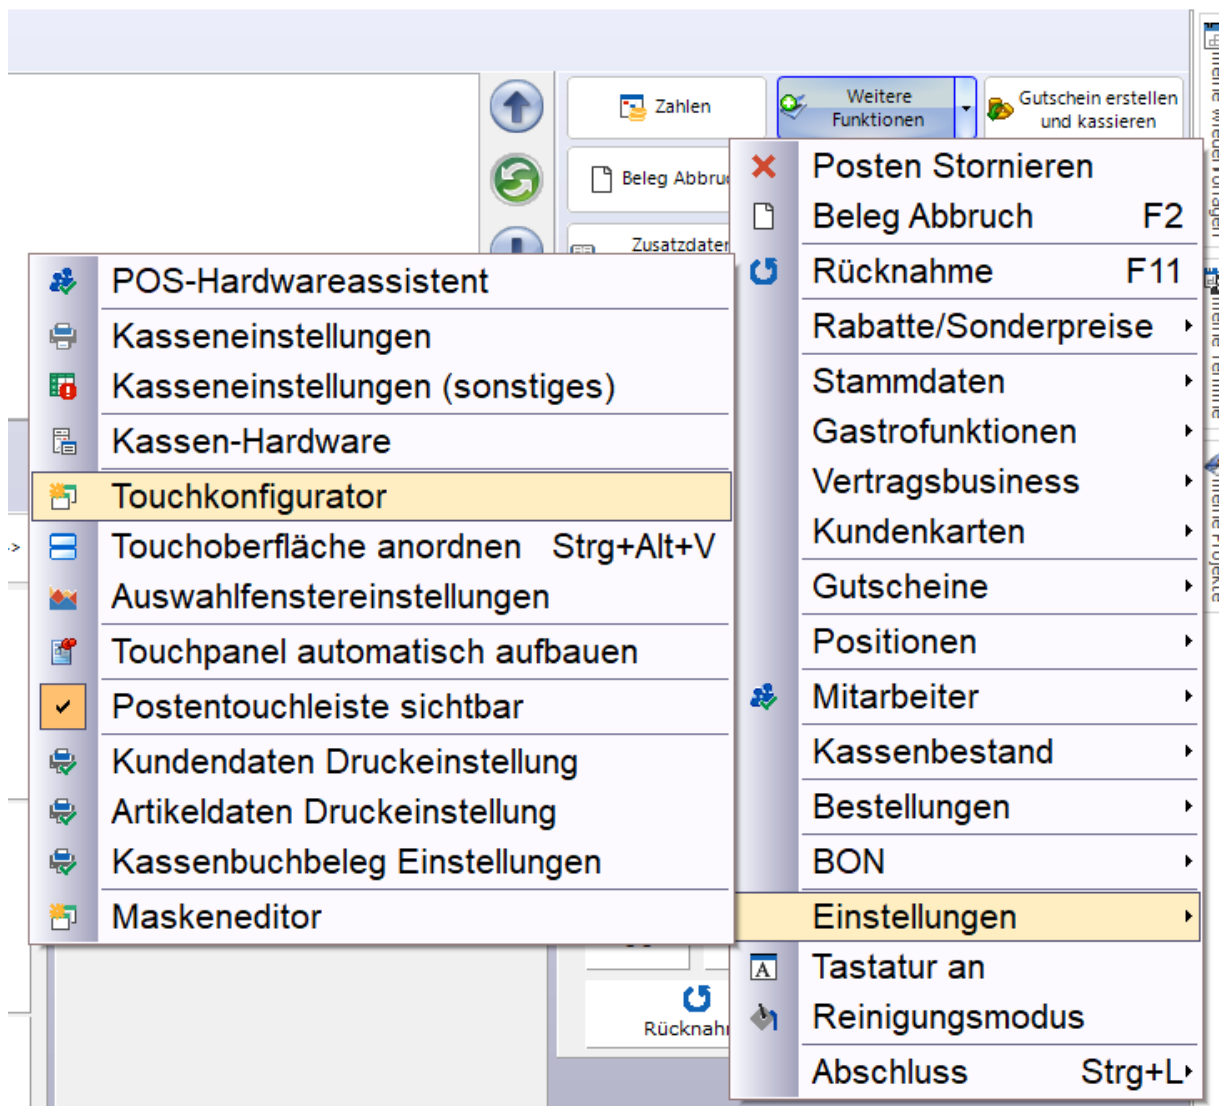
Zahlen

Weitere Funktionen

Gutschein erstellen und kassieren

Beleg Abbru

Zusatzdaten

POS-Hardwareassistent
Kasseneinstellungen
Kasseneinstellungen (sonstiges)
Kassen-Hardware
Touchkonfigurator
Touchoberfläche anordnen Strg+Alt+V
Auswahlfenstereinstellungen
Touchpanel automatisch aufbauen
Postentouchleiste sichtbar
Kundendaten Druckeinstellung
Artikeldaten Druckeinstellung
Kassenbuchbeleg Einstellungen
Maskeneditor

Posten Stornieren
Beleg Abbruch F2
Rücknahme F11
Rabatte/Sonderpreise
Stammdaten
Gastrofunktionen
Vertragsbusiness
Kundenkarten
Gutscheine
Positionen
Mitarbeiter
Kassenbestand
Bestellungen
BON
Einstellungen
Tastatur an
Reinigungsmodus
Abschluss Strg+L

Rücknah